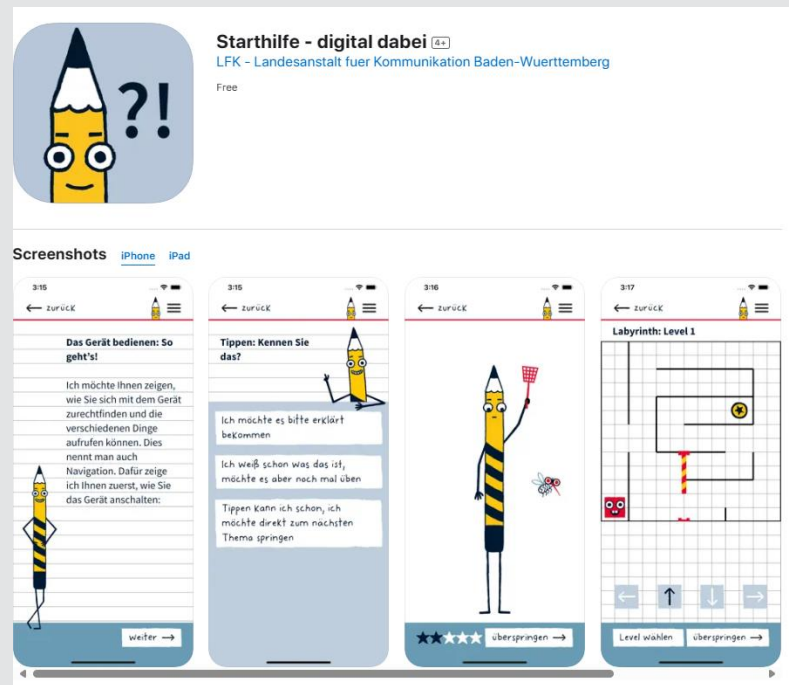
?!

Starthilfe - digital dabei 4+

LFK - Landesanstalt fuer Kommunikation Baden-Wuerttemberg

Free

Screenshots iPhone iPad

3:15

← zurück

Das Gerät bedienen: So geht's!

Ich möchte Ihnen zeigen, wie Sie sich mit dem Gerät zurechtfinden und die verschiedenen Dinge aufrufen können. Dies nennt man auch Navigation. Dafür zeige ich Ihnen zuerst, wie Sie das Gerät anschalten:

weiter →

3:15

← zurück

Tippen: Kennen Sie das?

Ich möchte es bitte erklärt bekommen

Ich weiß schon was das ist, möchte es aber noch mal üben

Tippen kann ich schon, ich möchte direkt zum nächsten Thema springen

3:16

← zurück

überspringen →

3:17

← zurück

Labyrinth: Level 1

← ↑ ↓ →

Level wählen

überspringen →